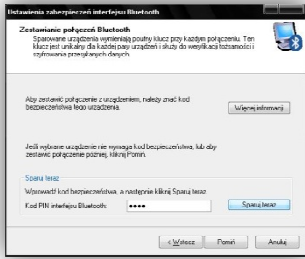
Ustawienia zabezpieczeń interfejsu Bluetooth

Zestawianie połączeń Bluetooth
Sparowane urządzenia wymieniają poufny klucz przy każdym połączeniu. Ten klucz jest unikalny dla każdej pary urządzeń i służy do weryfikacji tożsamości i szyfrowania przesyłanych danych.

Aby zestawić połączenie z urządzeniem, należy znać kod bezpieczeństwa tego urządzenia.

Więcej informacji

Jeśli wybrane urządzenie nie wymaga kod bezpieczeństwa, lub aby zestawić połączenie później, kliknij Pomiń.

Sparuj teraz
Wprowadź kod bezpieczeństwa, a następnie kliknij Sparuj teraz.
Kod PIN interfejsu Bluetooth: ••••

Sparuj teraz

< Wstecz
Pomiń
Anuluj